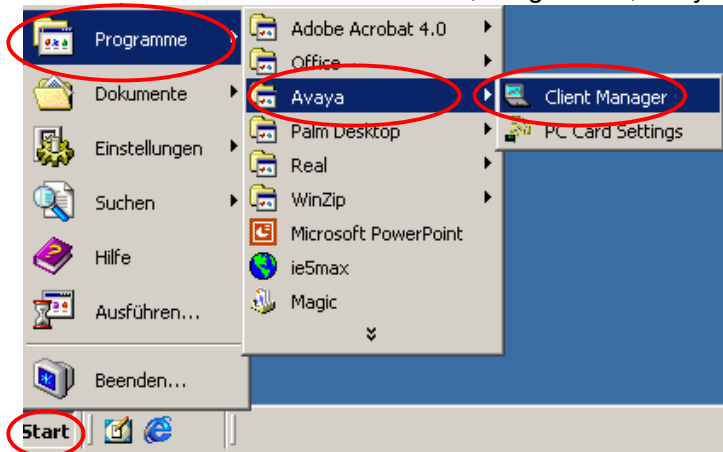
Programme
Dokumente
Einstellungen
Suchen
Hilfe
Ausführen...
Beenden...

Adobe Acrobat 4.0
Office
Avaya
Palm Desktop
Real
WinZip
Microsoft PowerPoint
ie5max
Magic

Client Manager
PC Card Settings

Start